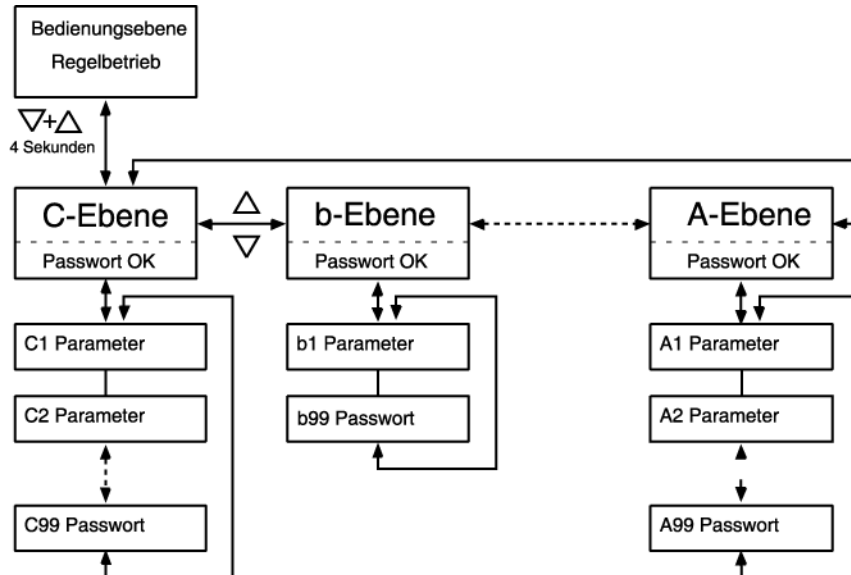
Bedienungsebene
Regelbetrieb

▽+△
4 Sekunden

C-Ebene
Passwort OK

△
▽

b-Ebene
Passwort OK

A-Ebene
Passwort OK

C1 Parameter
C2 Parameter
C99 Passwort

b1 Parameter
b99 Passwort

A1 Parameter
A2 Parameter
A99 Passwort